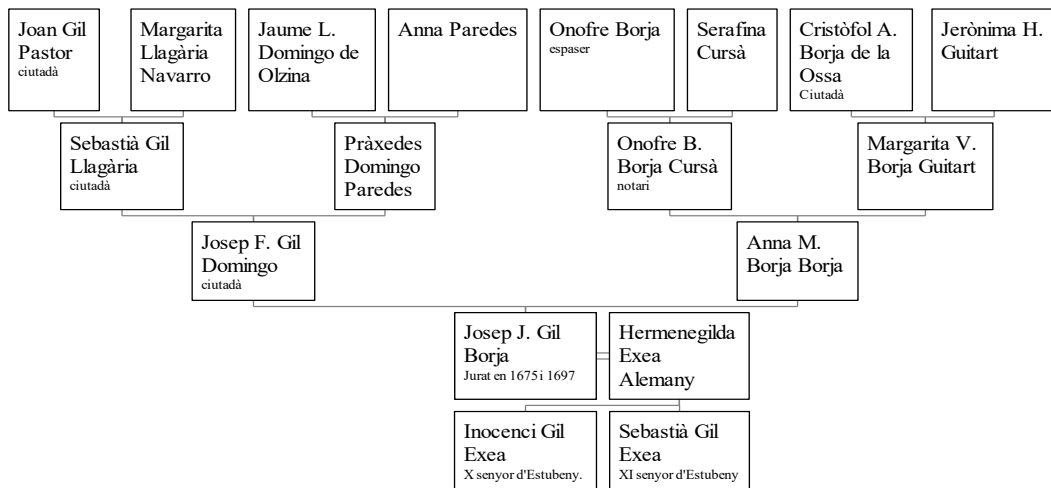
Joan Gil Pastor
ciutadà

Margarita Llagària Navarro

Jaume L. Domingo de Olzina

Anna Paredes

Onofre Borja
espaser

Serafina Cursà

Cristòfol A. Borja de la Ossa
Ciutadà

Jerònima H. Guitart

Sebastià Gil Llagària
ciutadà

Pràxedes Domingo Paredes

Onofre B. Borja Cursà
notari

Margarita V. Borja Guitart

Josep F. Gil Domingo
ciutadà

Anna M. Borja Borja

Josep J. Gil Borja
Jurat en 1675 i 1697

Hermenegilda Exea Alemany

Inocenci Gil Exea
X senyor d'Estubeny.

Sebastià Gil Exea
XI senyor d'Estubeny